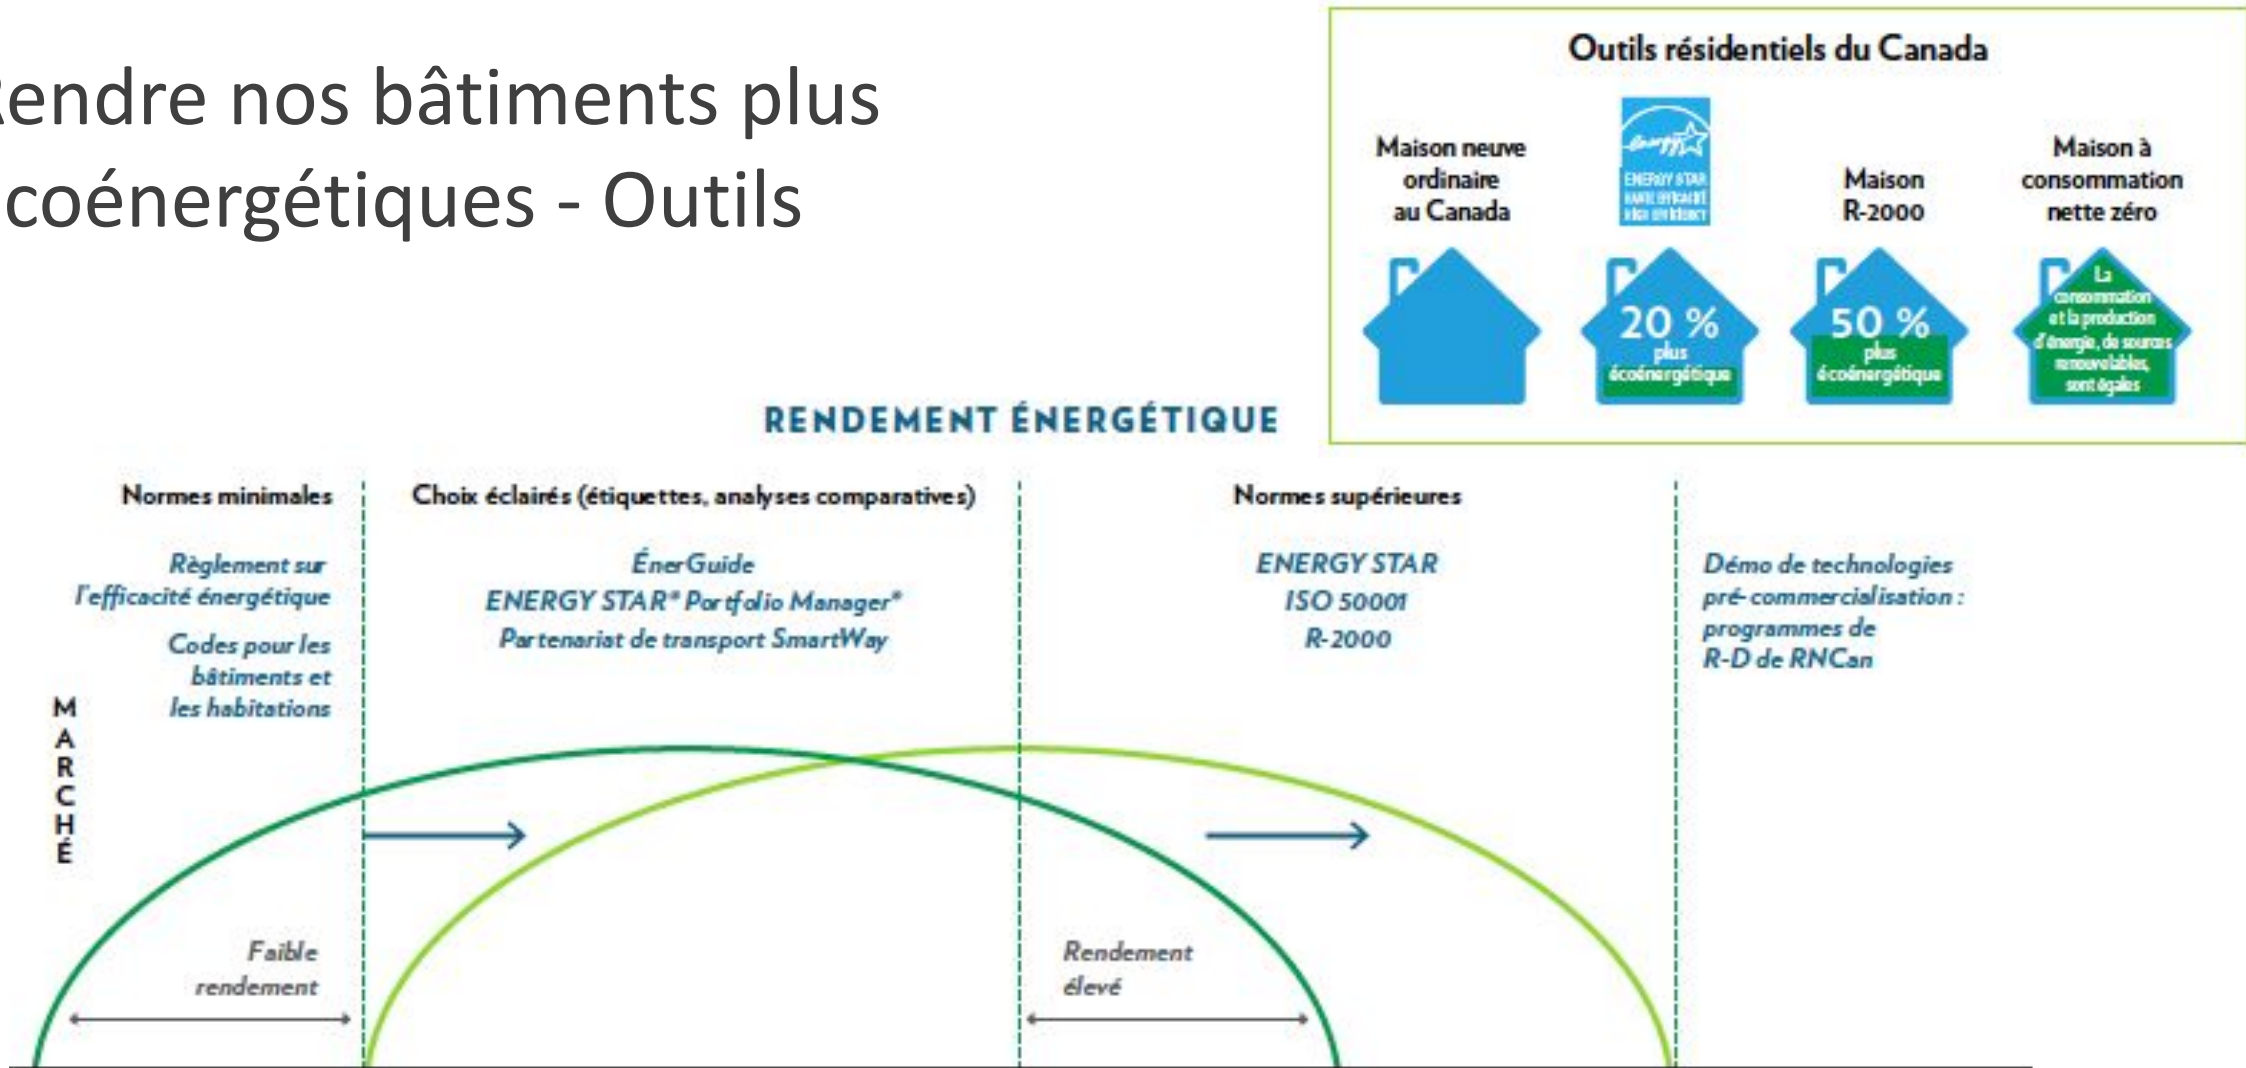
endre nos bâtiments plus coénergétiques - Outils

Outils résidentiels du Canada

Maison neuve ordinaire au Canada

ENERGY STAR HAUTE EFFICACITÉ HIGH EFFICIENCY

20 % plus écoénergétique

Maison R-2000

50 % plus écoénergétique

Maison à consommation nette zéro

La consommation et la production d'énergie, de sources renouvelables, sont égales

RENDEMENT ÉNERGÉTIQUE

Normes minimales

Règlement sur l'efficacité énergétique

Codes pour les bâtiments et les habitations

Choix éclairés (étiquettes, analyses comparatives)

ÉnerGuide
ENERGY STAR® Portfolio Manager®
Partenariat de transport SmartWay

Normes supérieures

ENERGY STAR
ISO 50001
R-2000

Démo de technologies pré-commercialisation : programmes de R-D de RNCan

MARCHÉ

Faible rendement

Rendement élevé